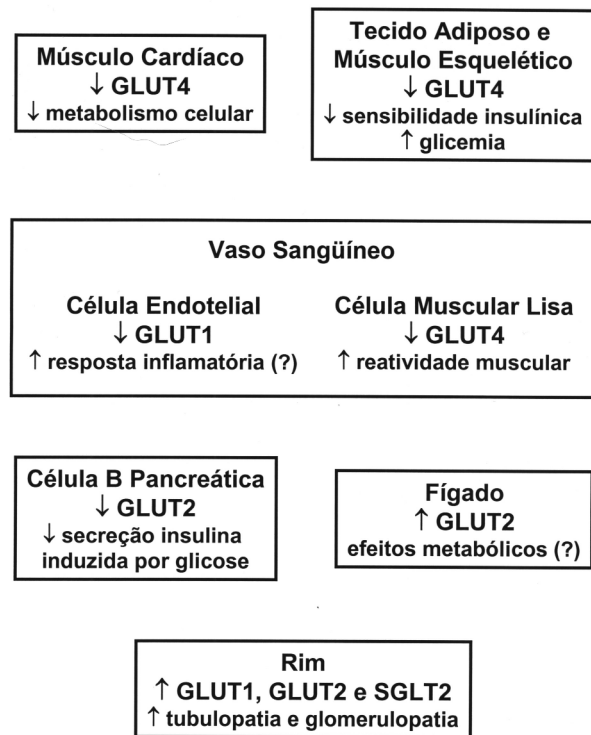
Músculo Cardíaco
↓ GLUT4
↓ metabolismo celular

Tecido Adiposo e Músculo Esquelético
↓ GLUT4
↓ sensibilidade insulínica
↑ glicemia

Vaso Sangüíneo

Célula Endotelial
↓ GLUT1
↑ resposta inflamatória (?)

Célula Muscular Lisa
↓ GLUT4
↑ reatividade muscular

Célula B Pancreática
↓ GLUT2
↓ secreção insulina induzida por glicose

Fígado
↑ GLUT2
efeitos metabólicos (?)

Rim
↑ GLUT1, GLUT2 e SGLT2
↑ tubulopatia e glomerulopatia